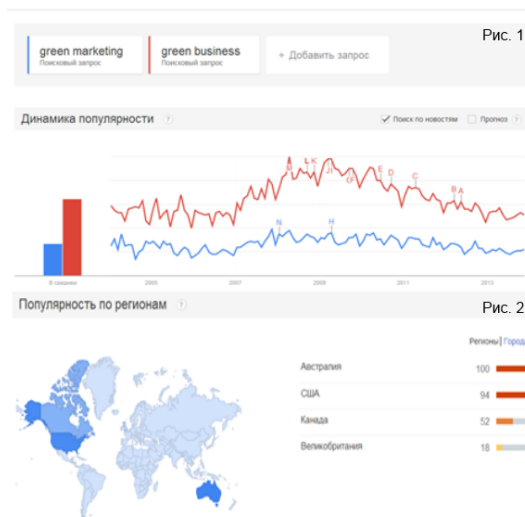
Рис. 1

green marketing
Поисковый запрос

green business
Поисковый запрос

+ Добавить запрос

Динамика популярности ?

Поиск по новостям

Прогноз

В среднем

2005

2007

2009

2011

2013

Популярность по регионам ?

Рис. 2

Регионы | Город

| | |
|---|---|
| Австралия | 100 |
| США | 94 |
| Канада | 52 |
| Великобритания | 18 |